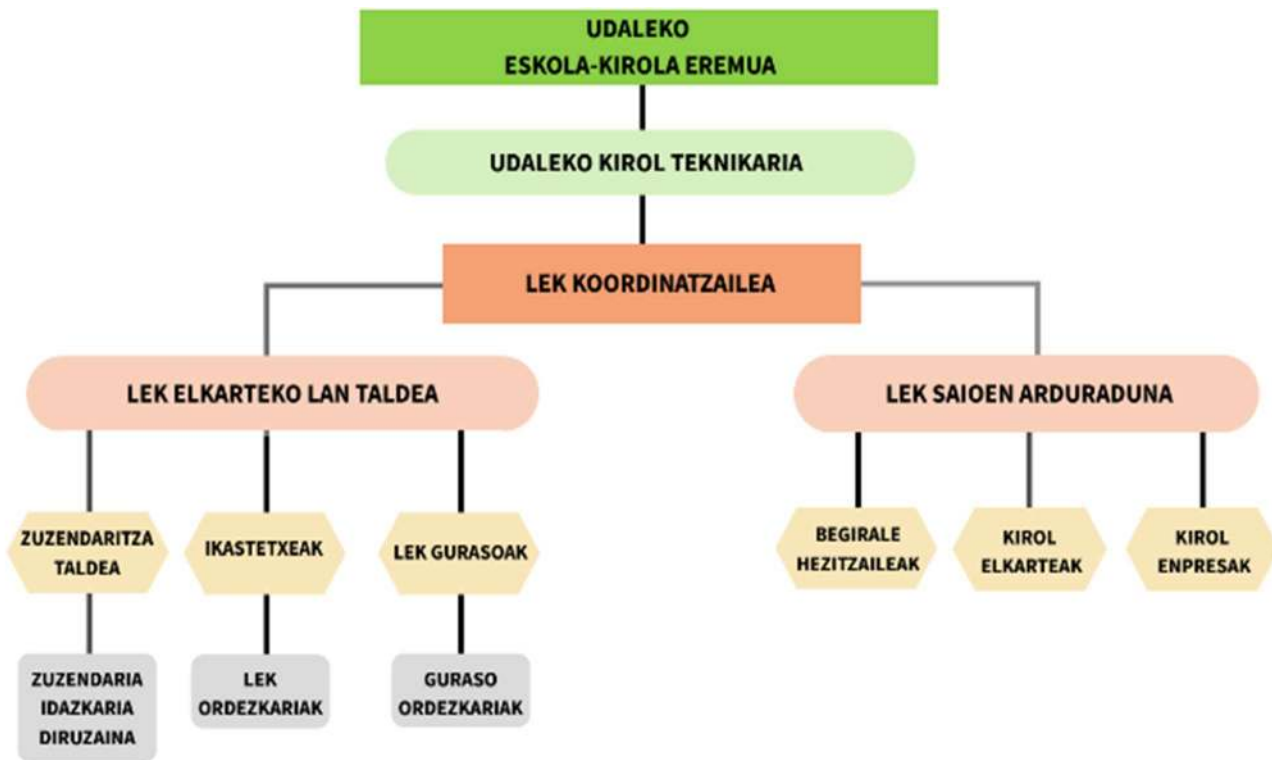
UDALEKO
ESKOLA-KIROLA EREMUA

UDALEKO KIROL TEKNIKARIA

LEK KOORDINATZAILEA

LEK ELKARTEKO LAN TALDEA

LEK SAIOEN ARDURADUNA

ZUZENDARITZA TALDEA

IKASTETXEAK

LEK GURASOAK

BEGIRALE HEZITZAILEAK

KIROL ELKARTEAK

KIROL ENPRESAK

ZUZENDARIA
IDAZKARIA
DIRUZAINA

LEK ORDEZKARIAK

GURASO ORDEZKARIAK